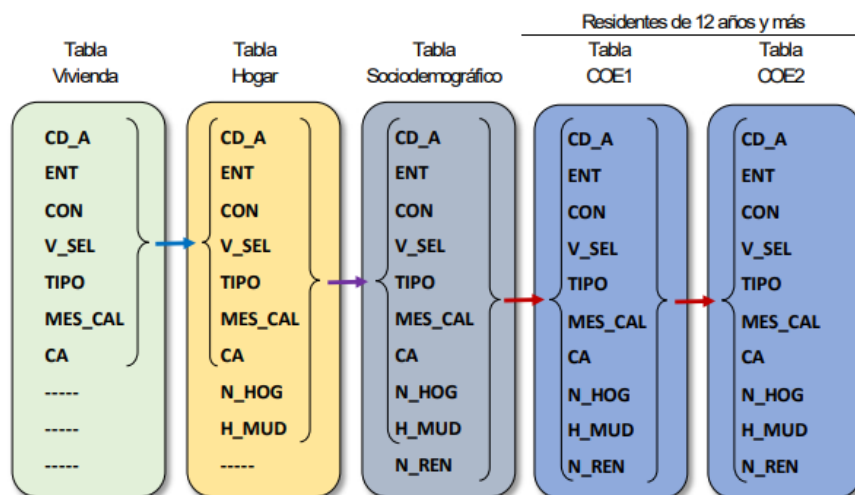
Residentes de 12 años y más

Tabla Vivienda

CD_A
ENT
CON
V_SEL
TIPO
MES_CAL
CA
-----
-----
-----

Tabla Hogar

CD_A
ENT
CON
V_SEL
TIPO
MES_CAL
CA
N_HOG
H_MUD
-----

Tabla Sociodemográfico

CD_A
ENT
CON
V_SEL
TIPO
MES_CAL
CA
N_HOG
H_MUD
N_REN

Tabla COE1

CD_A
ENT
CON
V_SEL
TIPO
MES_CAL
CA
N_HOG
H_MUD
N_REN

Tabla COE2

CD_A
ENT
CON
V_SEL
TIPO
MES_CAL
CA
N_HOG
H_MUD
N_REN